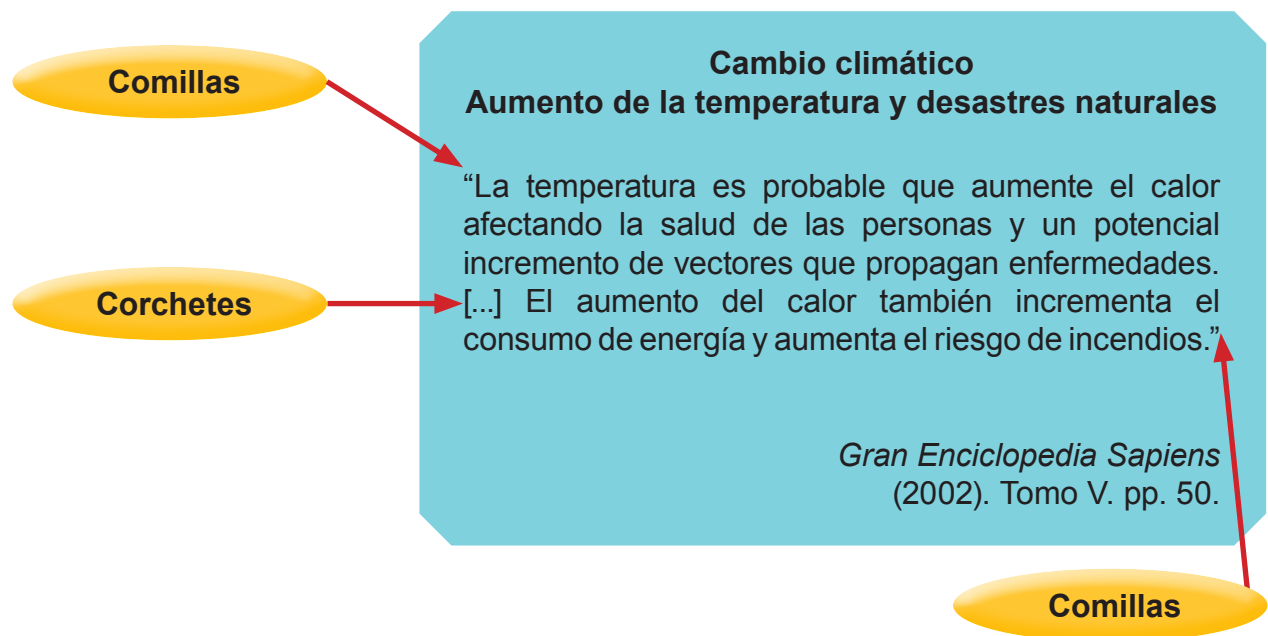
Comillas

Corchetes

Cambio climático
Aumento de la temperatura y desastres naturales

“La temperatura es probable que aumente el calor afectando la salud de las personas y un potencial incremento de vectores que propagan enfermedades. [...] El aumento del calor también incrementa el consumo de energía y aumenta el riesgo de incendios.”

Gran Enciclopedia Sapiens
(2002). Tomo V. pp. 50.

Comillas